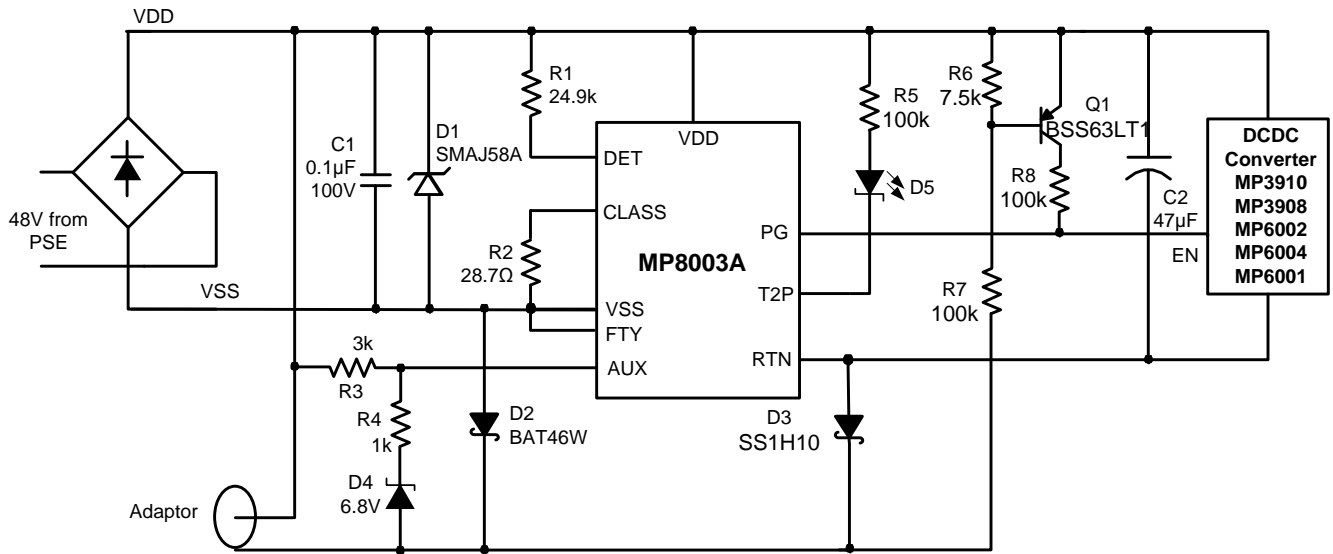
VDD

48V from PSE

VSS

C1
0.1µF
100V

D1
SMAJ58A

R1
24.9k

VDD

DET

CLASS

R2
28.7Ω

MP8003A

VSS
FTY
AUX

PG

T2P

RTN

R5
100k

D5

R6
7.5k

Q1
BSS63LT1

R8
100k

R7
100k

C2
47µF

DCDC
Converter
MP3910
MP3908
MP6002
MP6004
MP6001

EN

3k
R3

R4
1k

D4
6.8V

D2
BAT46W

D3
SS1H10

Adaptor